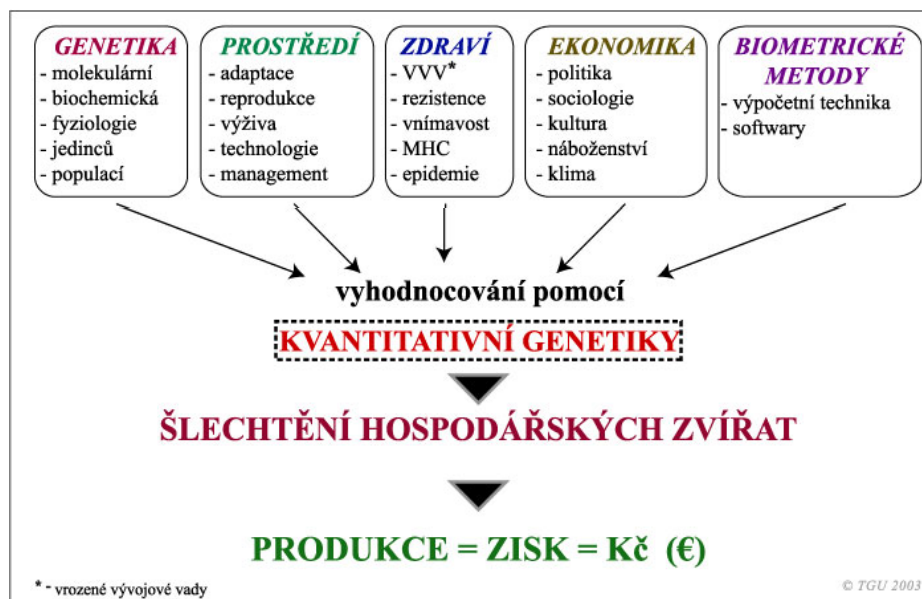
GENETIKA
- molekulární
- biochemická
- fyziologie
- jedinců
- populací

PROSTŘEDÍ
- adaptace
- reprodukce
- výživa
- technologie
- management

ZDRAVÍ
- VVV*
- rezistence
- vnímavost
- MHC
- epidemie

EKONOMIKA
- politika
- sociologie
- kultura
- náboženství
- klima

BIOMETRICKÉ METODY
- výpočetní technika
- softwary

vyhodnocování pomocí

KVANTITATIVNÍ GENETIKY

ŠLECHTĚNÍ HOSPODÁŘSKÝCH ZVÍŘAT

PRODUKCE = ZISK = Kč (€)

* - vrozené vývojové vady

© TGU 2003